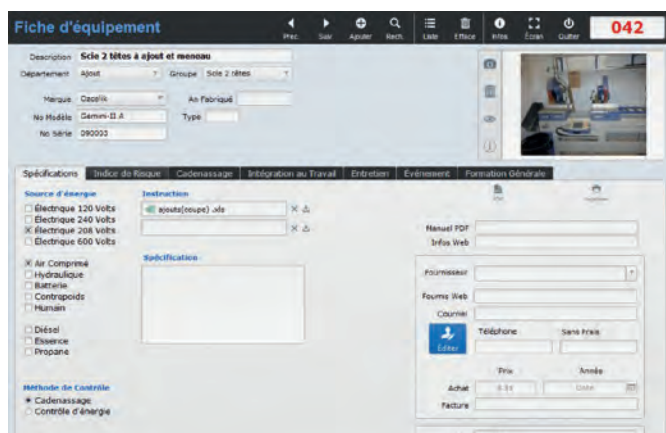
Fiche d'équipement

Préc. Suiv. Ajouter Rech. Liste Efface Infos Écran Quitter 042

Description Scie 2 têtes à ajout et menoau
Département Ajout Groupe Scie 2 têtes
Marque Ozolik An Fabriqué
No Modèle Gemini-II A Type
No Série 090003

Spécifications | Indice de Risque | Cadenassage | Intégration au Travail | Entretien | Événement | Formation Générale

Source d'énergie
☐ Électrique 120 Volts
☐ Électrique 240 Volts
☒ Électrique 208 Volts
☐ Électrique 600 Volts

☒ Air Comprimé
☐ Hydraulique
☐ Batterie
☐ Contrepoids
☐ Humain

☐ Diésel
☐ Essence
☐ Propane

Méthode de Contrôle
● Cadenassage
○ Contrôle d'énergie

Instruction
ajouts(coupe) .xls

Spécification

Manuel PDF
Infos Web

Fournisseur
Fournis Web
Courriel
Éditer
Téléphone
Sans Frais
Prix
Année
Achat
Facture